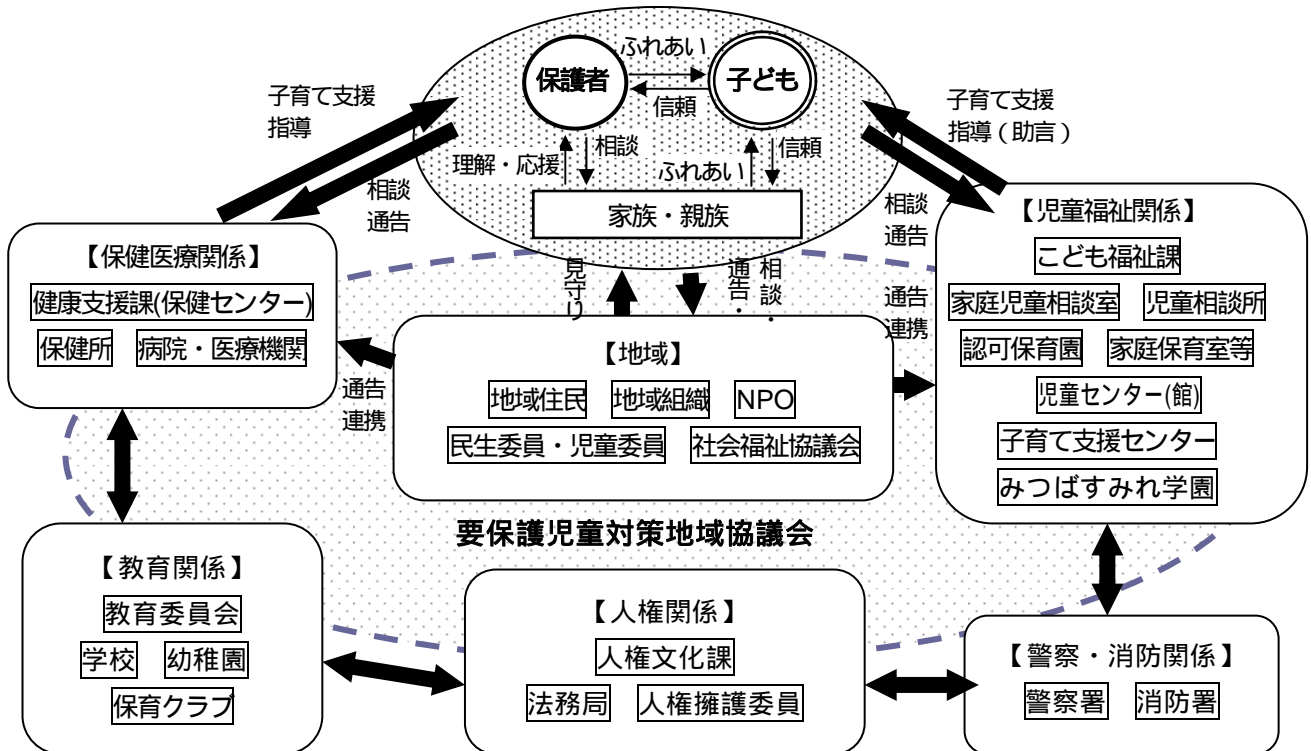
ふれあい
保護者
子ども
信頼
子育て支援
指導
子育て支援
指導（助言）
理解・応援
相談
ふれあい
信頼
相談
通告
家族・親族
相談
通告
【保健医療関係】
健康支援課(保健センター)
保健所
病院・医療機関
見守り
通告・
相談・
通告
連携
【児童福祉関係】
こども福祉課
家庭児童相談室
児童相談所
認可保育園
家庭保育室等
児童センター(館)
子育て支援センター
みつばすみれ学園
【地域】
地域住民
地域組織
NPO
民生委員・児童委員
社会福祉協議会
通告
連携
要保護児童対策地域協議会
【教育関係】
教育委員会
学校
幼稚園
保育クラブ
【人権関係】
人権文化課
法務局
人権擁護委員
【警察・消防関係】
警察署
消防署